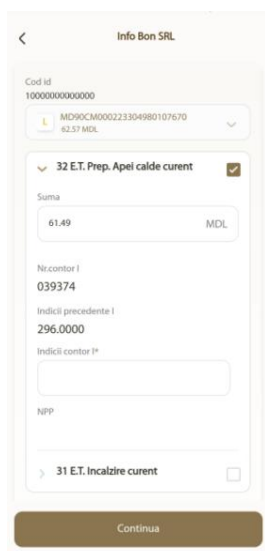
Info Bon SRL

Cod id
10000000000000

L MD90CM000223304980107670
62.57 MDL

32 E.T. Prep. Apei calde curent

Suma
61.49 MDL

Nr.contor I
039374

Indicii precedente I
296.0000

Indicii contor I*

NPP

31 E.T. Incalzire curent

Continua